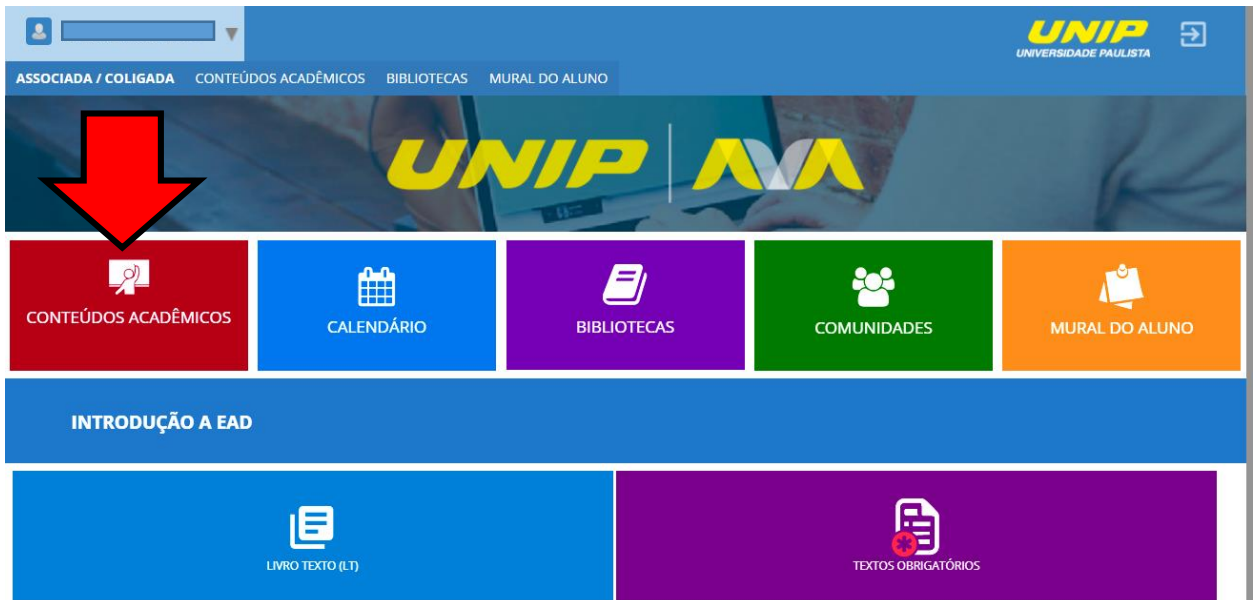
UNIP
UNIVERSIDADE PAULISTA

ASSOCIADA / COLIGADA CONTEÚDOS ACADÊMICOS BIBLIOTECAS MURAL DO ALUNO

UNIP | AVA

CONTEÚDOS ACADÊMICOS

CALENDÁRIO

BIBLIOTECAS

COMUNIDADES

MURAL DO ALUNO

INTRODUÇÃO A EAD

LIVRO TEXTO (LT)

TEXTOS OBRIGATÓRIOS